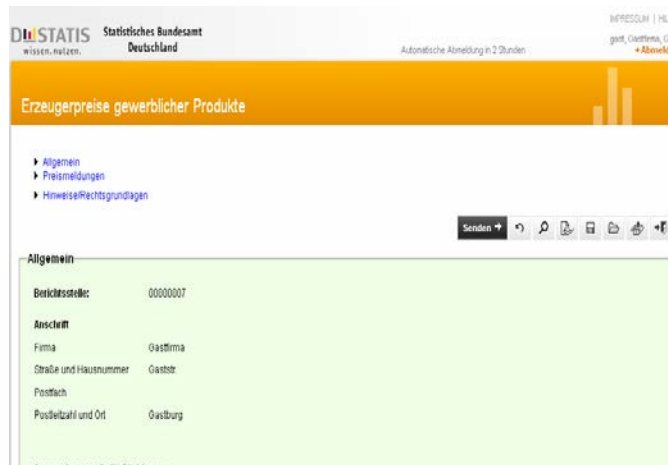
DESTATIS
wissen.nutzen.

Statistisches Bundesamt
Deutschland

Automatische Abmeldung in 2 Stunden

IMPRESSUM | H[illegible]

gast, Gastfirma, G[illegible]
+Abmeld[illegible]

Erzeugerpreise gewerblicher Produkte

Allgemein
Preismeldungen
Hinweise/Rechtsgrundlagen

Senden

Allgemein

Berichtsstelle: 00000007

Anschrift

| | |
|---|---|
| Firma | Gastfirma |
| Straße und Hausnummer | Gaststr. |
| Postfach | |
| Postleitzahl und Ort | Gastburg |